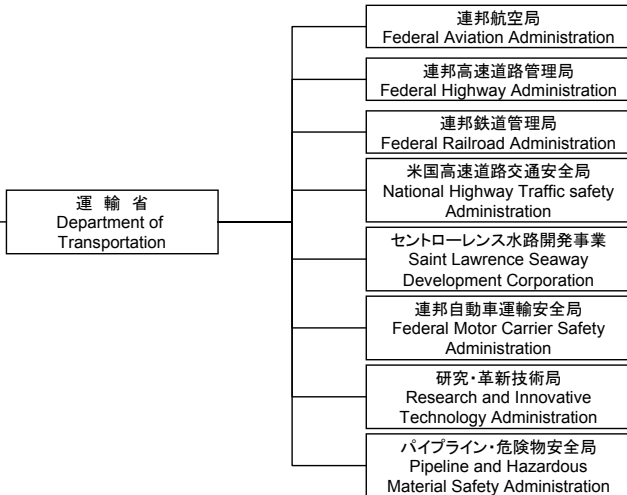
運 輸 省
Department of Transportation

連邦航空局
Federal Aviation Administration

連邦高速道路管理局
Federal Highway Administration

連邦鉄道管理局
Federal Railroad Administration

米国高速道路交通安全局
National Highway Traffic safety Administration

セントローレンス水路開発事業
Saint Lawrence Seaway Development Corporation

連邦自動車運輸安全局
Federal Motor Carrier Safety Administration

研究・革新技術局
Research and Innovative Technology Administration

パイプライン・危険物安全局
Pipeline and Hazardous Material Safety Administration